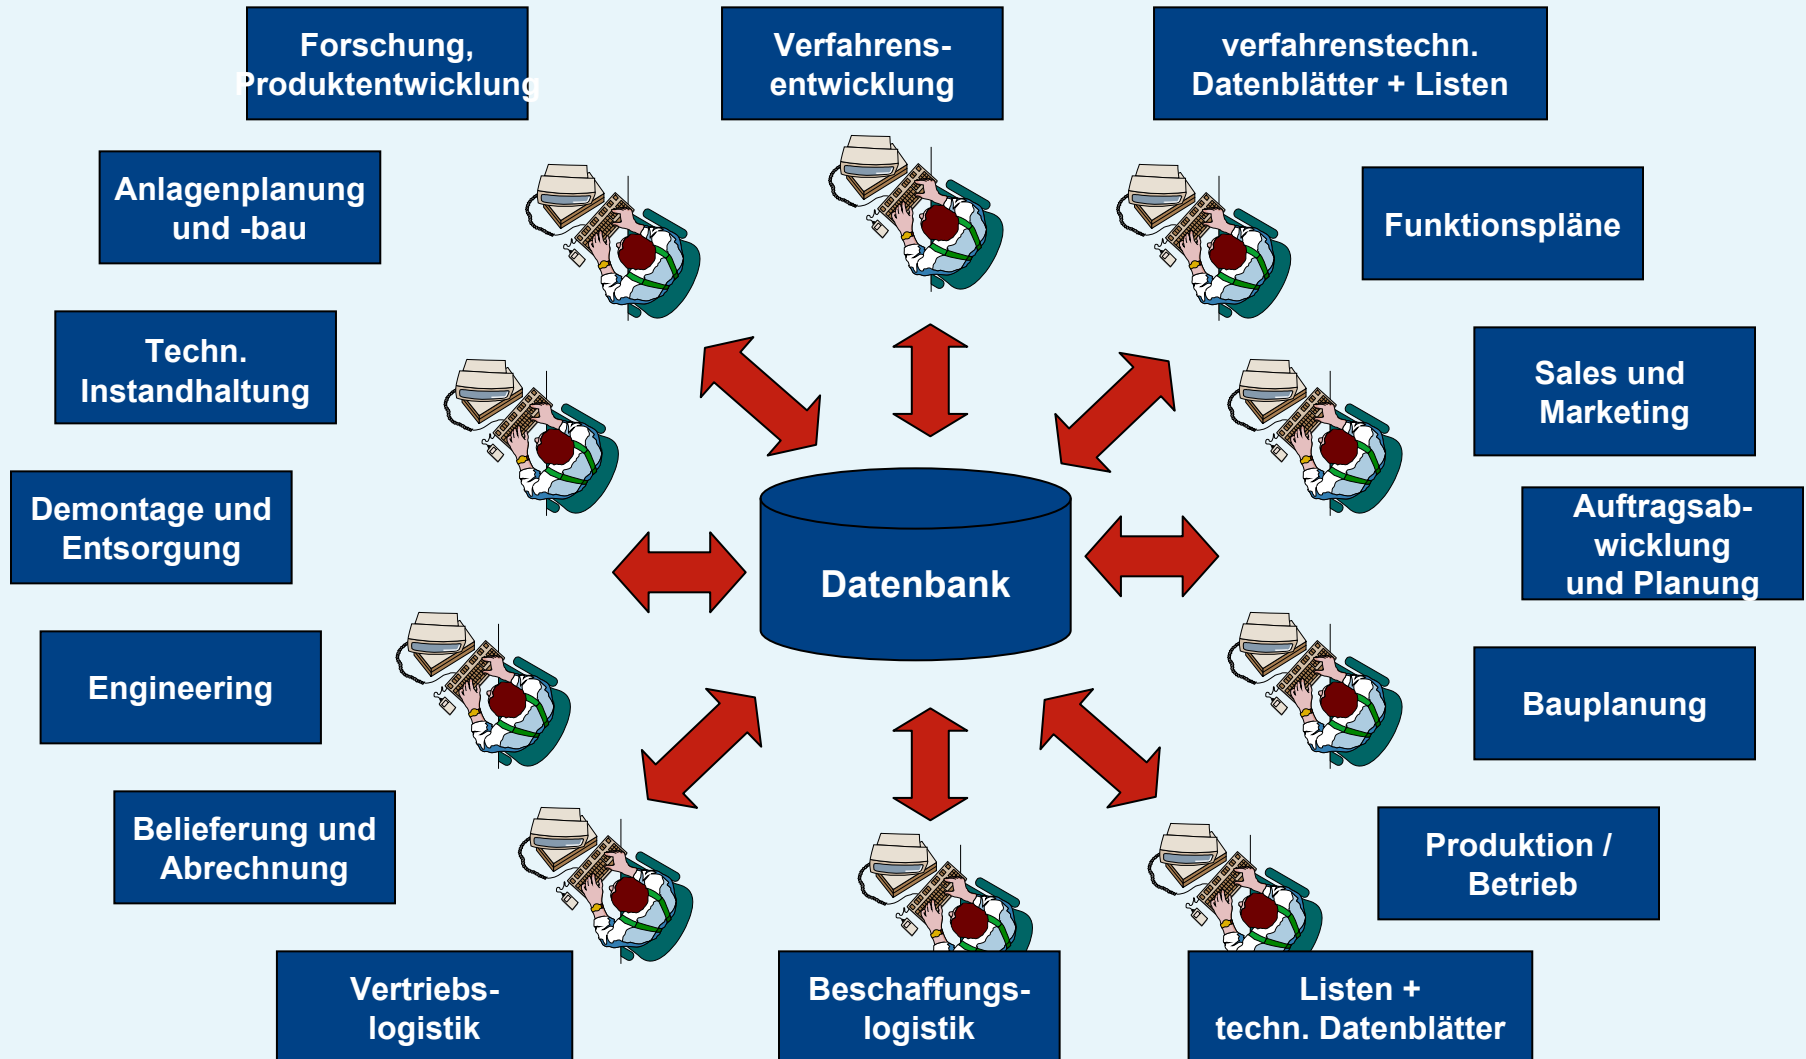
Forschung, Produktentwicklung

Verfahrensentwicklung

verfahrenstechn. Datenblätter + Listen

Anlagenplanung und -bau

Funktionspläne

Techn. Instandhaltung

Sales und Marketing

Demontage und Entsorgung

Datenbank

Auftragsabwicklung und Planung

Engineering

Bauplanung

Belieferung und Abrechnung

Produktion / Betrieb

Vertriebslogistik

Beschaffungslogistik

Listen + techn. Datenblätter